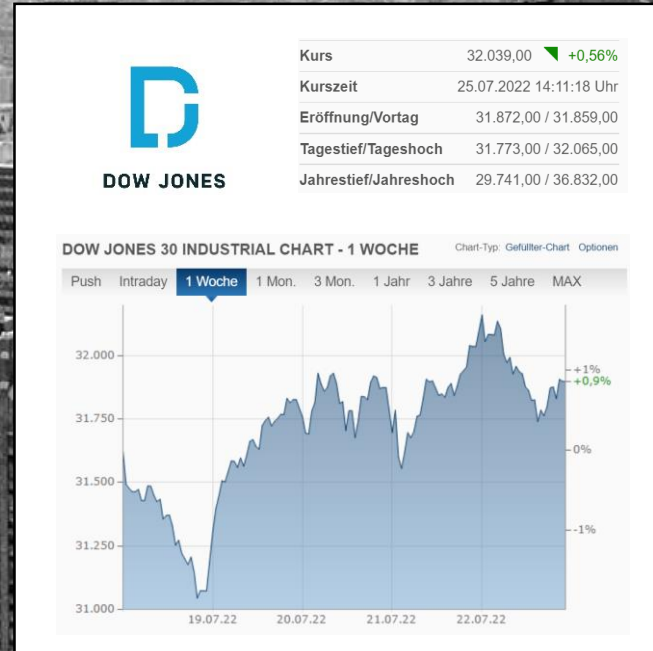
DOW JONES

| Kurs | 32.039,00 +0,56% |
|---|---|
| Kurszeit | 25.07.2022 14:11:18 Uhr |
| Eröffnung/Vortag | 31.872,00 / 31.859,00 |
| Tagestief/Tageshoch | 31.773,00 / 32.065,00 |
| Jahrestief/Jahreshoch | 29.741,00 / 36.832,00 |

DOW JONES 30 INDUSTRIAL CHART - 1 WOCHE

Chart-Typ: Gefüllter-Chart Optionen

Push Intraday 1 Woche 1 Mon. 3 Mon. 1 Jahr 3 Jahre 5 Jahre MAX

32.000
31.750
31.500
31.250
31.000

+1%
+0,9%
0%
-1%

19.07.22 20.07.22 21.07.22 22.07.22